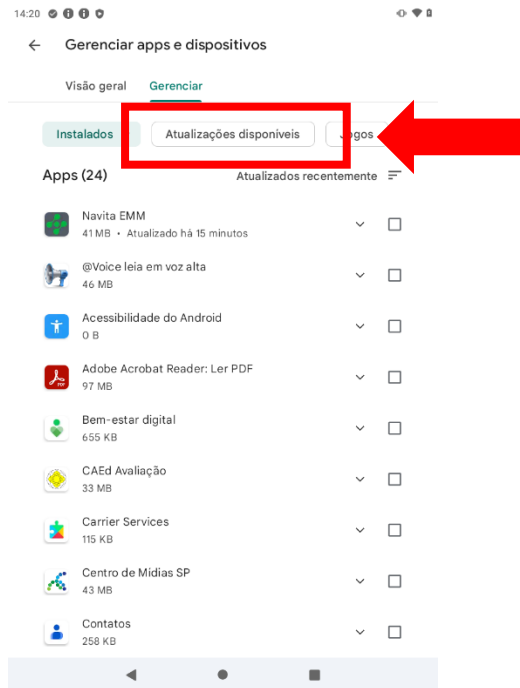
14:20

Gerenciar apps e dispositivos

Visão geral Gerenciar

Instalados Atualizações disponíveis Jogos

Apps (24) Atualizados recentemente

Navita EMM
41 MB • Atualizado há 15 minutos

@Voice leia em voz alta
46 MB

Acessibilidade do Android
0 B

Adobe Acrobat Reader: Ler PDF
97 MB

Bem-estar digital
655 KB

CAEd Avaliação
33 MB

Carrier Services
115 KB

Centro de Midias SP
43 MB

Contatos
258 KB